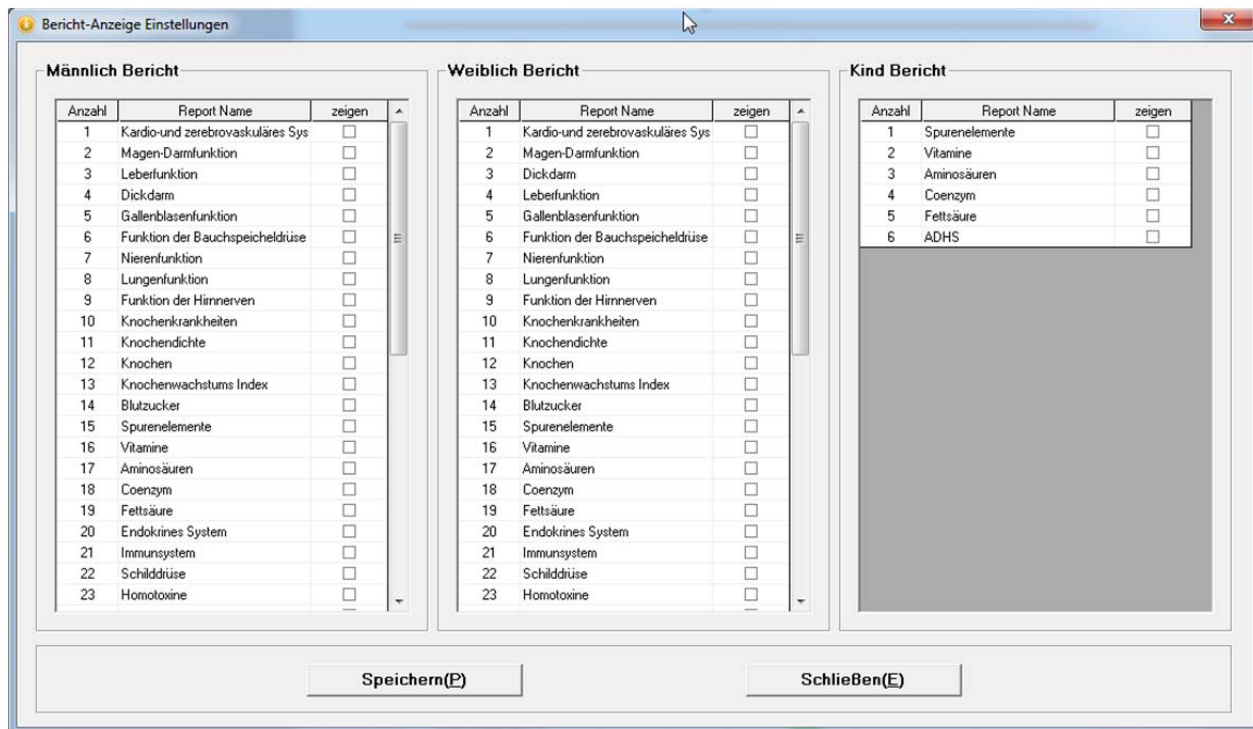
Bericht-Anzeige Einstellungen

Männlich Bericht

| Anzahl | Report Name | zeigen |
|---|---|---|
| 1 | Kardio-und zerebrovaskuläres Sys | |
| 2 | Magen-Darmfunktion | |
| 3 | Leberfunktion | |
| 4 | Dickdarm | |
| 5 | Gallenblasenfunktion | |
| 6 | Funktion der Bauchspeicheldrüse | |
| 7 | Nierenfunktion | |
| 8 | Lungenfunktion | |
| 9 | Funktion der Hirnnerven | |
| 10 | Knochenkrankheiten | |
| 11 | Knochendichte | |
| 12 | Knochen | |
| 13 | Knochenwachstums Index | |
| 14 | Blutzucker | |
| 15 | Spurenelemente | |
| 16 | Vitamine | |
| 17 | Aminosäuren | |
| 18 | Coenzym | |
| 19 | Fettsäure | |
| 20 | Endokrines System | |
| 21 | Immunsystem | |
| 22 | Schilddrüse | |
| 23 | Homotoxine | |

Weiblich Bericht

| Anzahl | Report Name | zeigen |
|---|---|---|
| 1 | Kardio-und zerebrovaskuläres Sys | |
| 2 | Magen-Darmfunktion | |
| 3 | Dickdarm | |
| 4 | Leberfunktion | |
| 5 | Gallenblasenfunktion | |
| 6 | Funktion der Bauchspeicheldrüse | |
| 7 | Nierenfunktion | |
| 8 | Lungenfunktion | |
| 9 | Funktion der Hirnnerven | |
| 10 | Knochenkrankheiten | |
| 11 | Knochendichte | |
| 12 | Knochen | |
| 13 | Knochenwachstums Index | |
| 14 | Blutzucker | |
| 15 | Spurenelemente | |
| 16 | Vitamine | |
| 17 | Aminosäuren | |
| 18 | Coenzym | |
| 19 | Fettsäure | |
| 20 | Endokrines System | |
| 21 | Immunsystem | |
| 22 | Schilddrüse | |
| 23 | Homotoxine | |

Kind Bericht

| Anzahl | Report Name | zeigen |
|---|---|---|
| 1 | Spurenelemente | |
| 2 | Vitamine | |
| 3 | Aminosäuren | |
| 4 | Coenzym | |
| 5 | Fettsäure | |
| 6 | ADHS | |

Speichern(P)

Schließen(E)